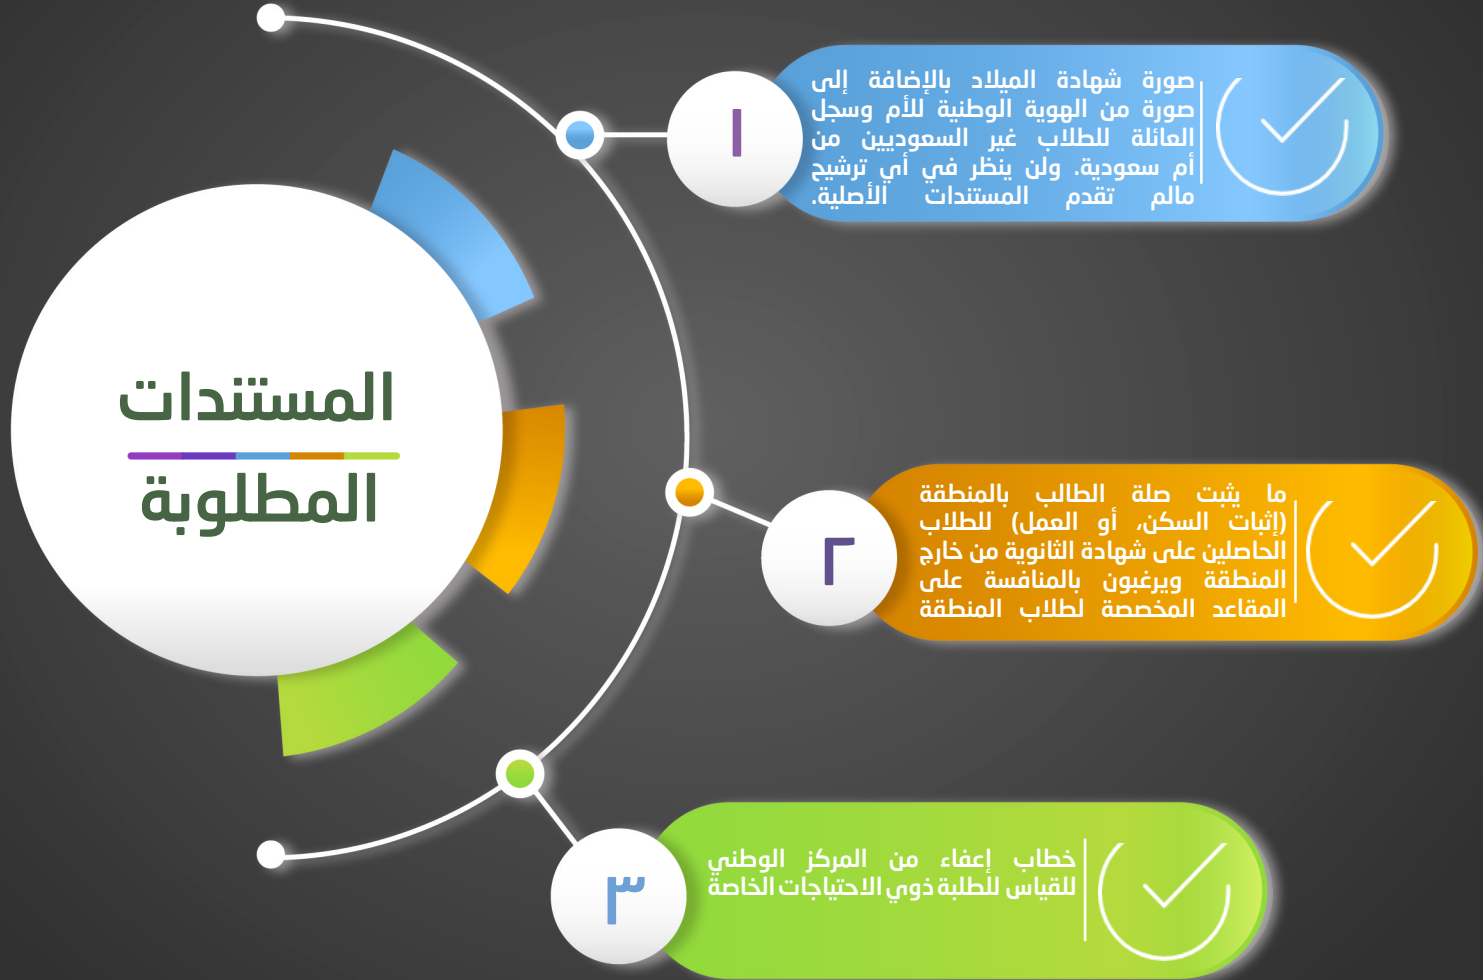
المستندات المطلوبة

١

صورة شهادة الميلاد بالإضافة إلى صورة من الهوية الوطنية للأم وسجل العائلة للطلاب غير السعوديين من أم سعودية. ولن ينظر في أي ترشيح مالم تقدم المستندات الأصلية.

٢

ما يثبت صلة الطالب بالمنطقة (إثبات السكن، أو العمل) للطلاب الحاصلين على شهادة الثانوية من خارج المنطقة ويرغبون بالمنافسة على المقاعد المخصصة لطلاب المنطقة

٣

خطاب إعفاء من المركز الوطني للقياس للطلبة ذوي الاحتياجات الخاصة